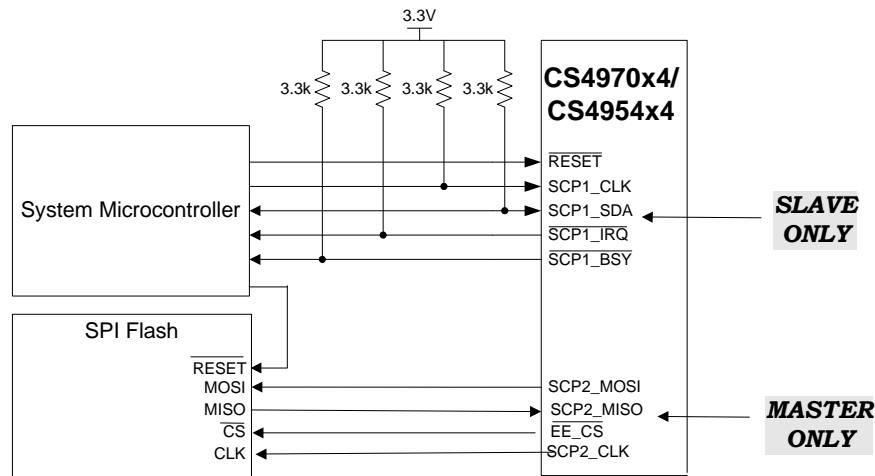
3.3V

3.3k 3.3k 3.3k 3.3k

CS4970x4/ CS4954x4

System Microcontroller

$\overline{\text{RESET}}$

SCP1_CLK

SCP1_SDA

$\overline{\text{SCP1\_IRQ}}$

$\overline{\text{SCP1\_BSY}}$

SLAVE ONLY

SPI Flash

$\overline{\text{RESET}}$

MOSI

MISO

$\overline{\text{CS}}$

CLK

SCP2_MOSI

SCP2_MISO

$\overline{\text{EE\_CS}}$

SCP2_CLK

MASTER ONLY